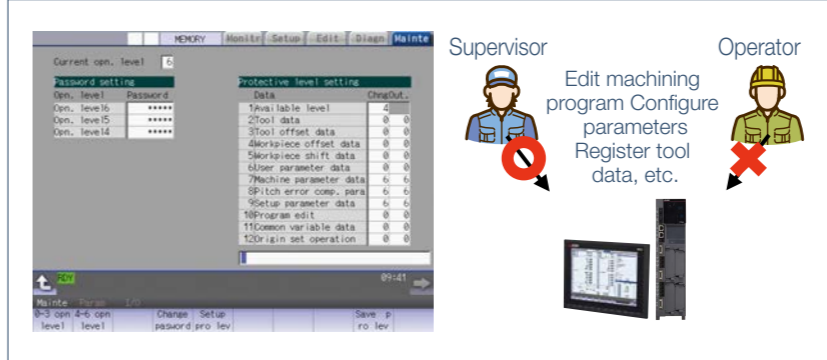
MEMORY | Monitr | Setup | Edit | Diagn | Mainte

Current opn. level 6

Password setting

| Opn. level | Password |
|---|---|
| Opn. level6 | ***** |
| Opn. level5 | ***** |
| Opn. level4 | ***** |

Protective level setting

| Data | Chng | Out. |
|---|---|---|
| 1Available level | 4 | |
| 2Tool data | 0 | 0 |
| 3Tool offset data | 0 | 0 |
| 4Workpiece offset data | 0 | 0 |
| 5Workpiece shift data | 0 | 0 |
| 6User parameter data | 0 | 0 |
| 7Machine parameter data | 6 | 6 |
| 8Pitch error comp. para | 6 | 6 |
| 9Setup parameter data | 6 | 6 |
| 10Program edit | 0 | 0 |
| 11Common variable data | 0 | 0 |
| 12Origin set operation | 0 | 0 |

RDY

09:41

Mainte Param I/O

0-3 opn level | 4-6 opn level | Change pasword | Setup pro lev | Save pro lev

Supervisor

Operator

Edit machining program Configure parameters Register tool data, etc.